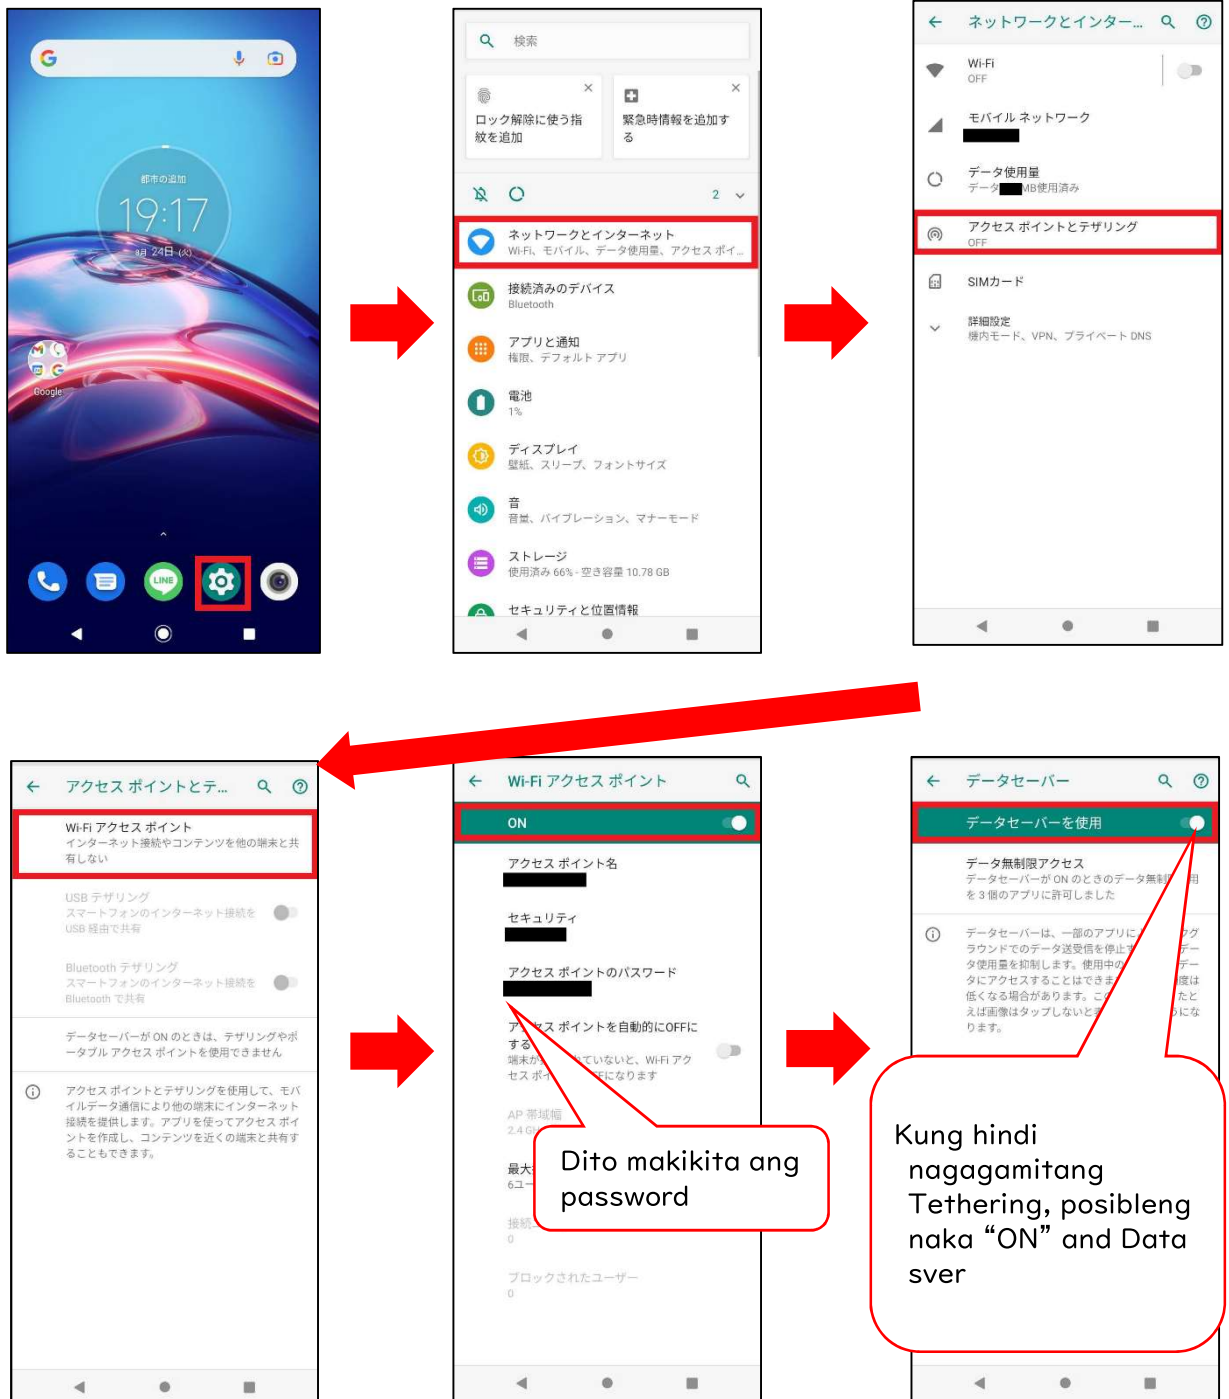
都市の追加
19:17
8月 24日 (火)
Google

検索

ロック解除に使う指紋を追加

緊急時情報を追加する

2

ネットワークとインターネット
Wi-Fi、モバイル、データ使用量、アクセス ポイ...

接続済みのデバイス
Bluetooth

アプリと通知
権限、デフォルト アプリ

電池
1%

ディスプレイ
壁紙、スリープ、フォントサイズ

音
音量、バイブレーション、マナーモード

ストレージ
使用済み 66% - 空き容量 10.78 GB

セキュリティと位置情報

ネットワークとインター...

Wi-Fi
OFF

モバイル ネットワーク

データ使用量
データ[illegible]MB使用済み

アクセス ポイントとテザリング
OFF

SIMカード

詳細設定
機内モード、VPN、プライベート DNS

アクセス ポイントとテ...

Wi-Fi アクセス ポイント
インターネット接続やコンテンツを他の端末と共有しない

USB テザリング
スマートフォンのインターネット接続を USB 経由で共有

Bluetooth テザリング
スマートフォンのインターネット接続を Bluetooth で共有

データセーバーが ON のときは、テザリングやポータブル アクセス ポイントを使用できません

アクセス ポイントとテザリングを使用して、モバイルデータ通信により他の端末にインターネット接続を提供します。アプリを使ってアクセス ポイントを作成し、コンテンツを近くの端末と共有することもできます。

Wi-Fi アクセス ポイント

ON

アクセス ポイント名

セキュリティ

アクセス ポイントのパスワード

ア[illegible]ス ポイントを自動的にOFFにする
端末が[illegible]ていないと、Wi-Fi アクセス ポイ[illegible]Fになります

AP 帯域幅
2.4 G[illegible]

最大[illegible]
6ユー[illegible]

接続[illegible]
0

ブロックされたユーザー
0

Dito makikita ang password

データセーバー

データセーバーを使用

データ無制限アクセス
データセーバーが ON のときのデータ無制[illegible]用を 3 個のアプリに許可しました

データセーバーは、一部のアプリに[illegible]グラウンドでのデータ送受信を停止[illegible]データ使用量を抑制します。使用中の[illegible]データにアクセスすることはできま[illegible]度は低くなる場合があります。こ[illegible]たとえば画像はタップしないと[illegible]になります。

Kung hindi nagagamitang Tethering, posibleng naka “ON” and Data sver